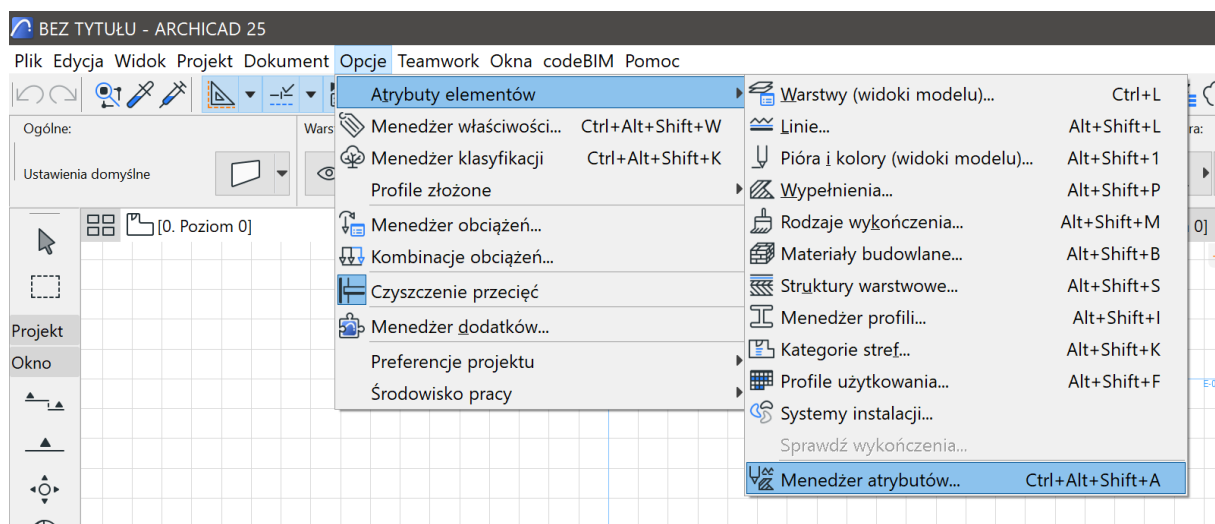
BEZ TYTUŁU - ARCHICAD 25

Plik Edycja Widok Projekt Dokument Opcje Teamwork Okna codeBIM Pomoc

Ogólne:
Ustawienia domyślne
Wars
[0. Poziom 0]
Projekt
Okno

Atrybuty elementów
Menedżer właściwości... Ctrl+Alt+Shift+W
Menedżer klasyfikacji Ctrl+Alt+Shift+K
Profile złożone
Menedżer obciążeń...
Kombinacje obciążeń...
Czyszczenie przecięć
Menedżer dodatków...
Preferencje projektu
Środowisko pracy

Warstwy (widoki modelu)... Ctrl+L
Linie... Alt+Shift+L
Pióra i kolory (widoki modelu)... Alt+Shift+1
Wypełnienia... Alt+Shift+P
Rodzaje wykończenia... Alt+Shift+M
Materiały budowlane... Alt+Shift+B
Struktury warstwowe... Alt+Shift+S
Menedżer profili... Alt+Shift+I
Kategorie stref... Alt+Shift+K
Profile użytkowania... Alt+Shift+F
Systemy instalacji...
Sprawdź wykończenia...
Menedżer atrybutów... Ctrl+Alt+Shift+A